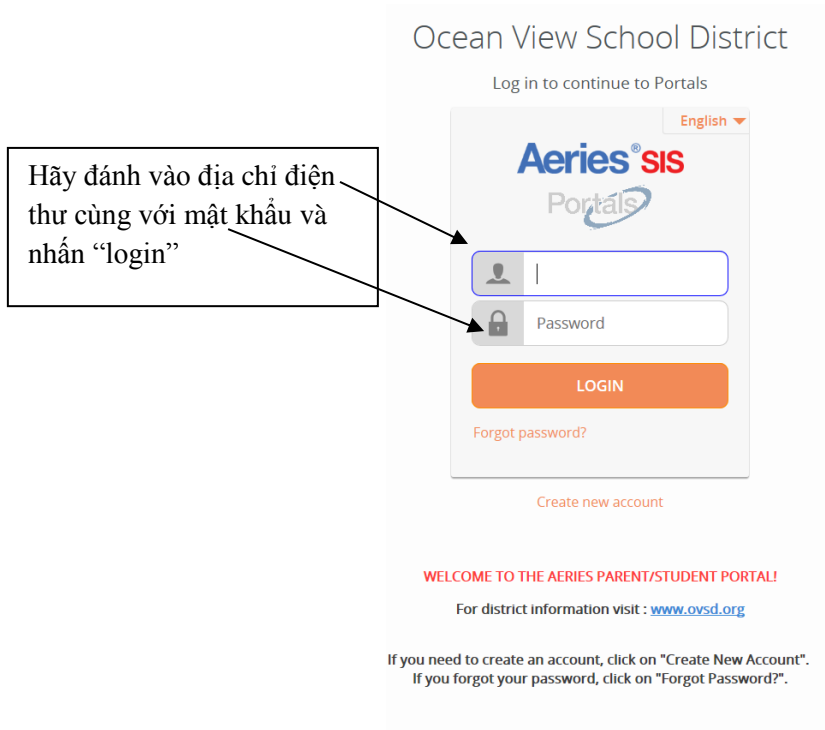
Ocean View School District

Log in to continue to Portals

English

Aeries® SIS

Portals

Hãy đánh vào địa chỉ điện thư cùng với mật khẩu và nhấn “login”

Password

LOGIN

Forgot password?

Create new account

WELCOME TO THE AERIES PARENT/STUDENT PORTAL!

For district information visit : www.ovsd.org

If you need to create an account, click on "Create New Account".
If you forgot your password, click on "Forgot Password?".